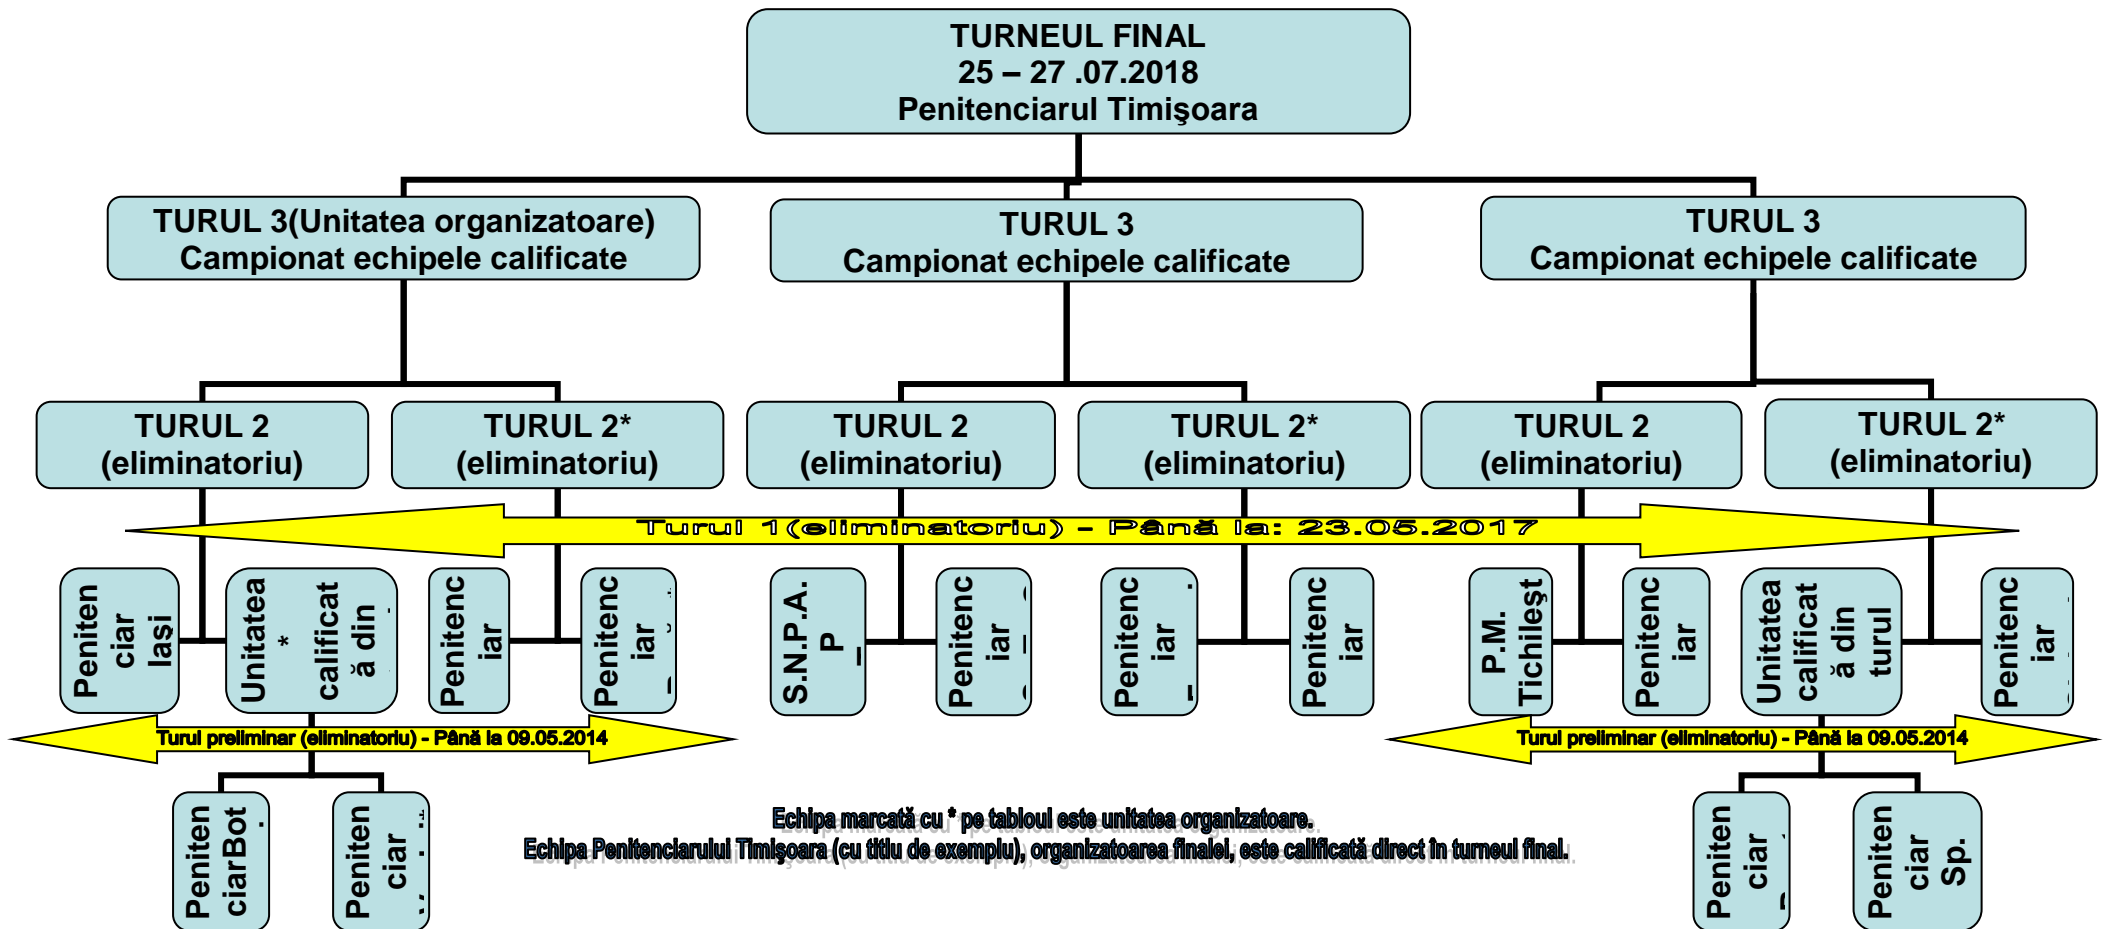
TURNEUL FINAL
25 – 27 .07.2018
Penitenciarul Timişoara

TURUL 3(Unitatea organizatoare)
Campionat echipele calificate

TURUL 3
Campionat echipele calificate

TURUL 3
Campionat echipele calificate

TURUL 2
(eliminatoriu)

TURUL 2*
(eliminatoriu)

TURUL 2
(eliminatoriu)

TURUL 2*
(eliminatoriu)

TURUL 2
(eliminatoriu)

TURUL 2*
(eliminatoriu)

Turul 1(eliminatoriu) – Până la: 23.05.2017

Peniten ciar Iași

Unitatea * calificat ă din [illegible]

Penitenc iar

Penitenc iar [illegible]

S.N.P.A. P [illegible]

Penitenc iar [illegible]

Penitenc iar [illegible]

Penitenc iar

P.M. Tichileşt

Penitenc iar

Unitatea calificat ă din turul

Penitenc iar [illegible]

Turul preliminar (eliminatoriu) - Până la 09.05.2014

Turul preliminar (eliminatoriu) - Până la 09.05.2014

Peniten ciarBot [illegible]

Peniten ciar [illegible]

Peniten ciar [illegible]

Peniten ciar Sp.

Echipa marcată cu * pe tabloul este unitatea organizatoare.
Echipa Penitenciarului Timişoara (cu titlu de exemplu), organizatoarea finalei, este calificată direct în turneul final.